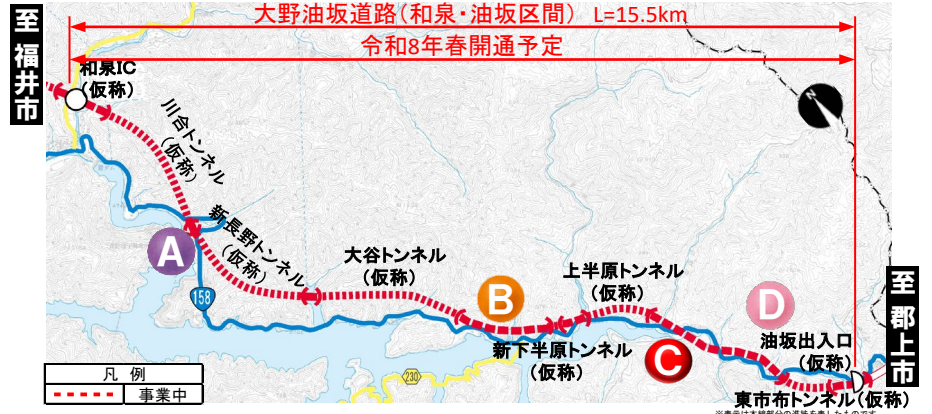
至福井市

大野油坂道路（和泉・油坂区間） L=15.5km

令和8年春開通予定

和泉IC
（仮称）

川合トンネル
（仮称）

新長野トンネル
（仮称）

A

158

大谷トンネル
（仮称）

B

上半原トンネル
（仮称）

新下半原トンネル
（仮称）

C

D

油坂出入口
（仮称）

至郡上市

東市布トンネル（仮称）

230

凡例

事業中

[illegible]